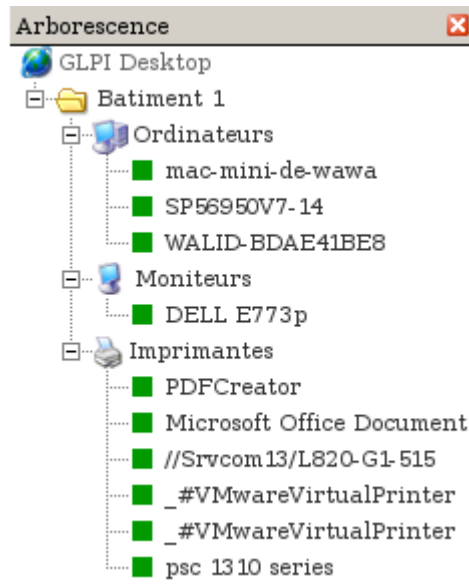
Arborescence

GLPI Desktop

Batiment 1

Ordinateurs

mac-mini-de-wawa

SP56950V7-14

WALID-BDAE41BE8

Moniteurs

DELL E773p

Imprimantes

PDFCreator

Microsoft Office Document

//Srvcom13/L820-G1-515

_#VMwareVirtualPrinter

_#VMwareVirtualPrinter

psc 1310 series